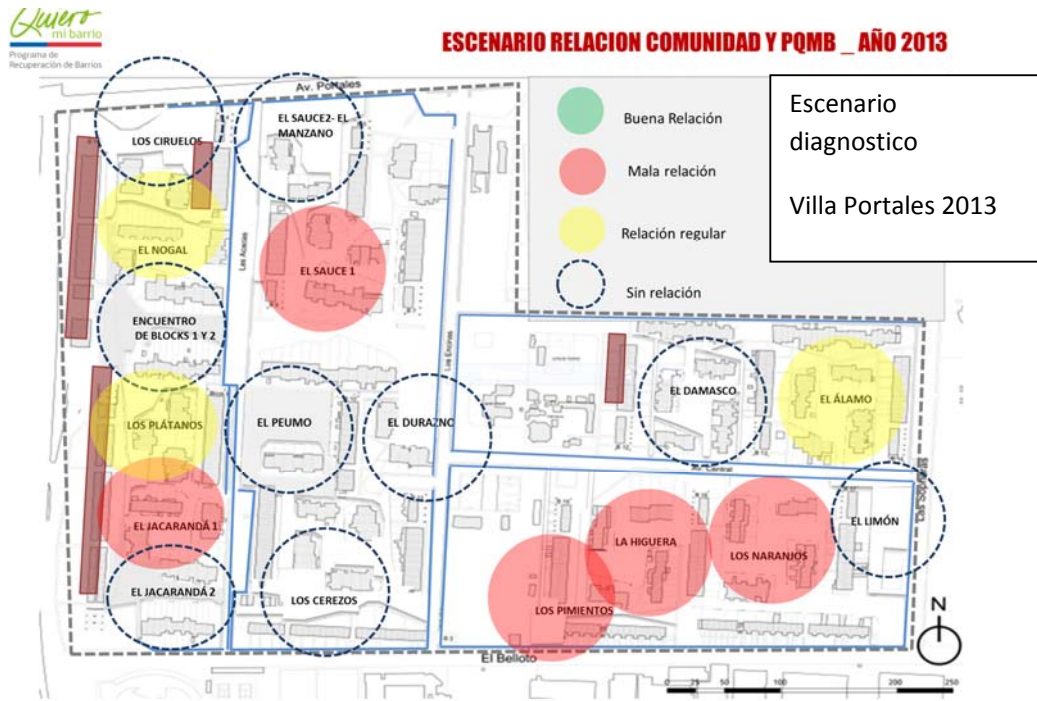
Quiero mi barrio
Programa de Recuperación de Barrios

ESCENARIO RELACION COMUNIDAD Y PQMB _ AÑO 2013

Escenario diagnostico

Villa Portales 2013

Buena Relación
Mala relación
Relación regular
Sin relación

Av. Portales
LOS CIRUELOS
EL SAUCE2- EL MANZANO
EL NOGAL
Las Acacias
EL SAUCE 1
ENCUENTRO DE BLOCKS 1 Y 2
Las Encinas
EL DAMASCO
EL ÁLAMO
LOS PLÁTANOS
EL PEUMO
EL DURAZNO
Central
EL JACARANDÁ 1
EL LIMÓN
LA HIGUERA
LOS NARANJOS
EL JACARANDÁ 2
LOS CEREZOS
LOS PIMIENTOS
El Belloto
N
0 25 50 100 200 250